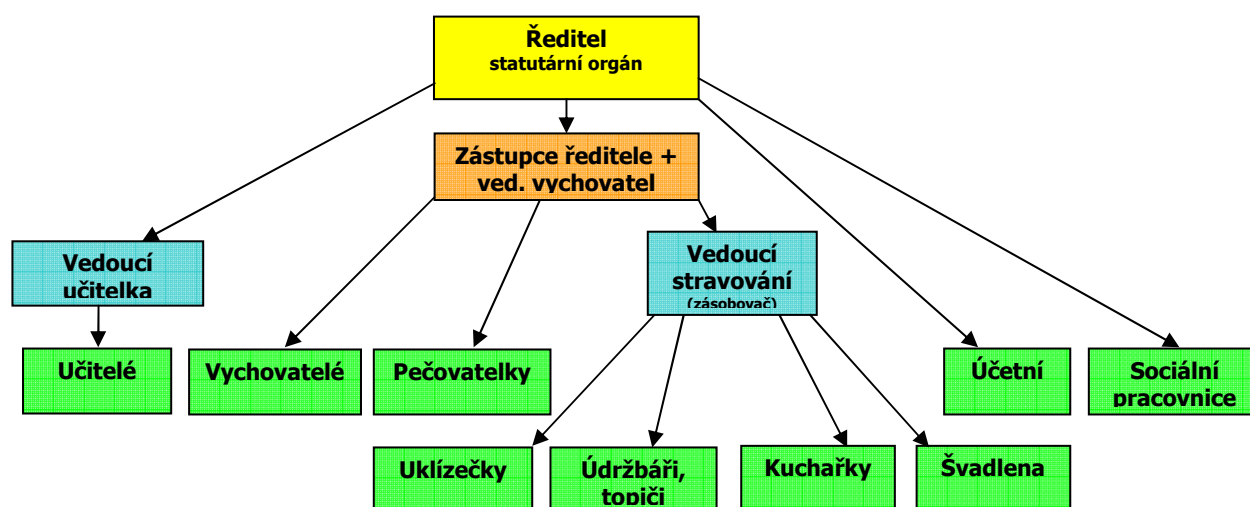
Ředitel
statutární orgán

Zástupce ředitele + ved. vychovatel

Vedoucí učitelka

Vedoucí stravování
(zásobovač)

Učitelé

Vychovatelé

Pečovatelky

Účetní

Sociální pracovnice

Uklízečky

Údržbáři, topiči

Kuchařky

Švadlena